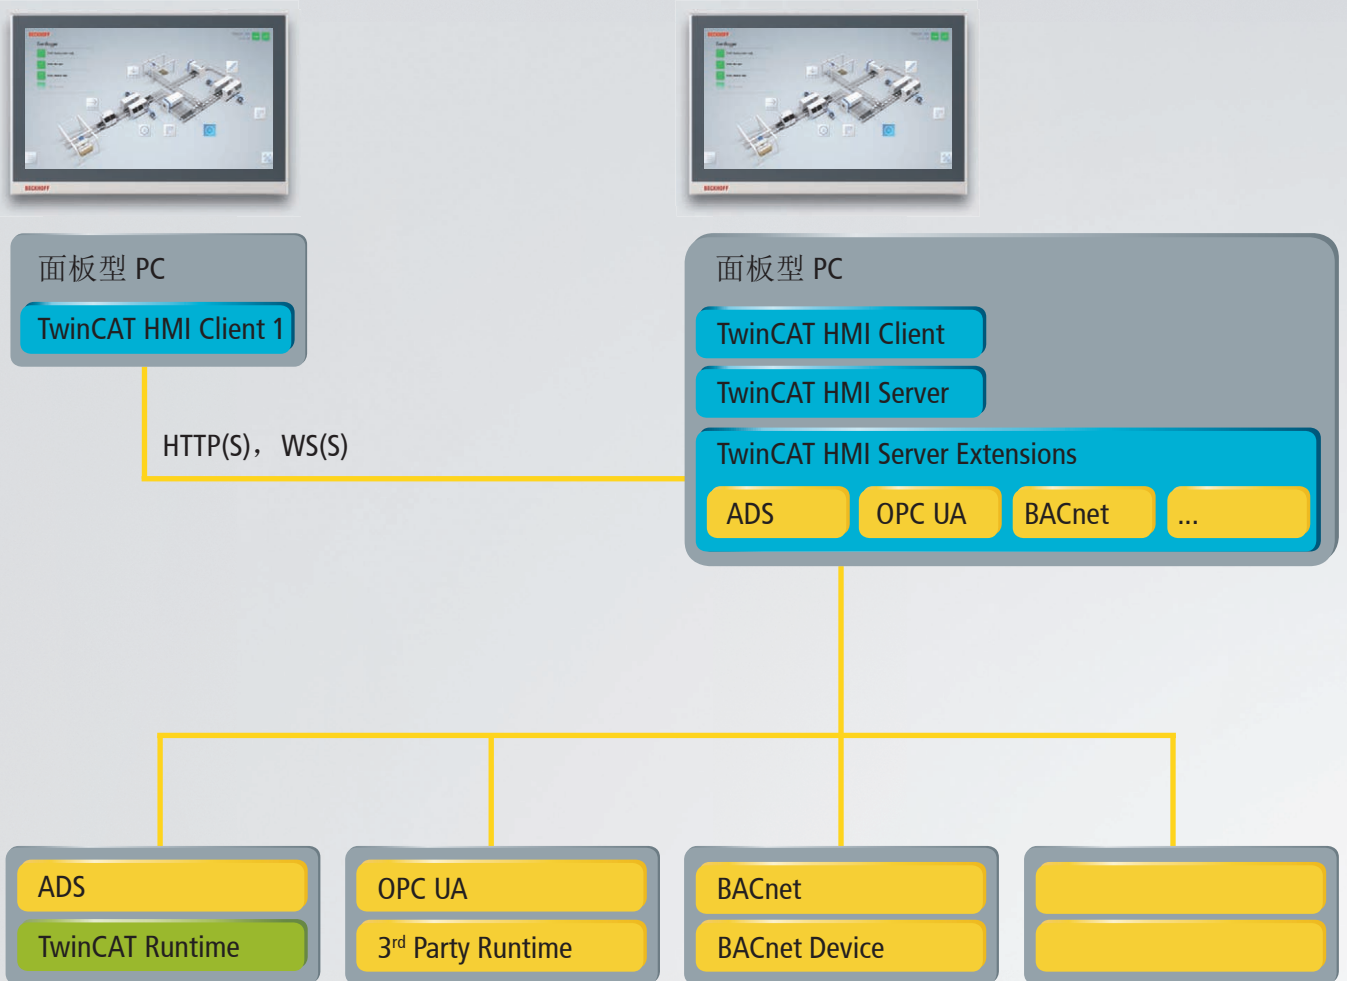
面板型 PC

TwinCAT HMI Client 1

HTTP(S)，WS(S)

面板型 PC

TwinCAT HMI Client

TwinCAT HMI Server

TwinCAT HMI Server Extensions

ADS

OPC UA

BACnet

...

ADS

TwinCAT Runtime

OPC UA

3$^{rd}$ Party Runtime

BACnet

BACnet Device